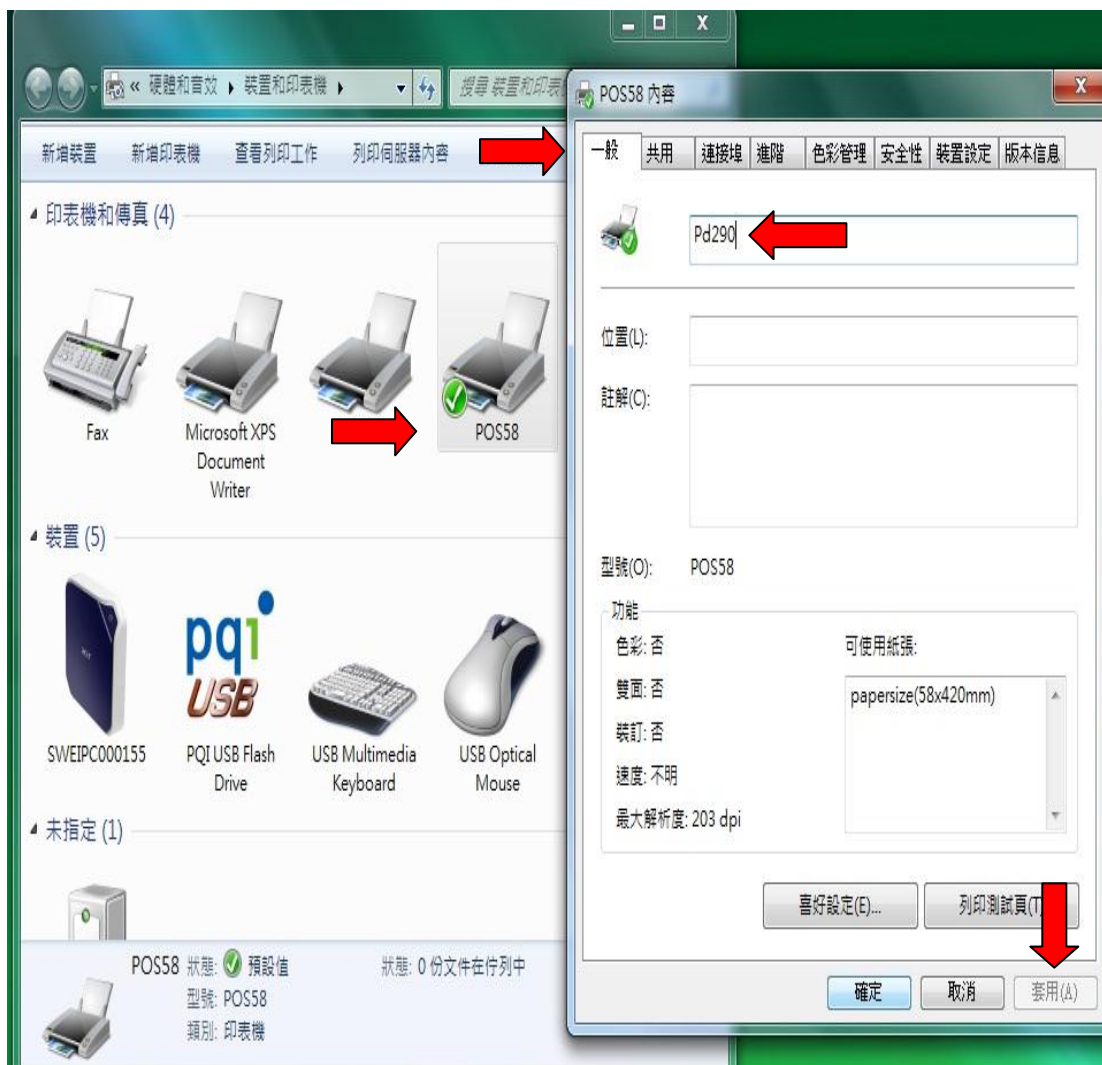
« 硬體和音效 ▸ 裝置和印表機 ▸

搜尋 裝置和印表

新增裝置 新增印表機 查看列印工作 列印伺服器內容

印表機和傳真 (4)

Fax

Microsoft XPS Document Writer

POS58

裝置 (5)

SWEIPC000155

pqi USB

PQI USB Flash Drive

USB Multimedia Keyboard

USB Optical Mouse

未指定 (1)

POS58 狀態: 預設值
型號: POS58
類別: 印表機

狀態: 0 份文件在佇列中

POS58 內容

一般 | 共用 | 連接埠 | 進階 | 色彩管理 | 安全性 | 裝置設定 | 版本信息

Pd290

位置(L):

註解(C):

型號(O): POS58

功能

色彩: 否

雙面: 否

裝訂: 否

速度: 不明

最大解析度: 203 dpi

可使用紙張:

papersize(58x420mm)

喜好設定(E)...

列印測試頁(T)

確定

取消

套用(A)